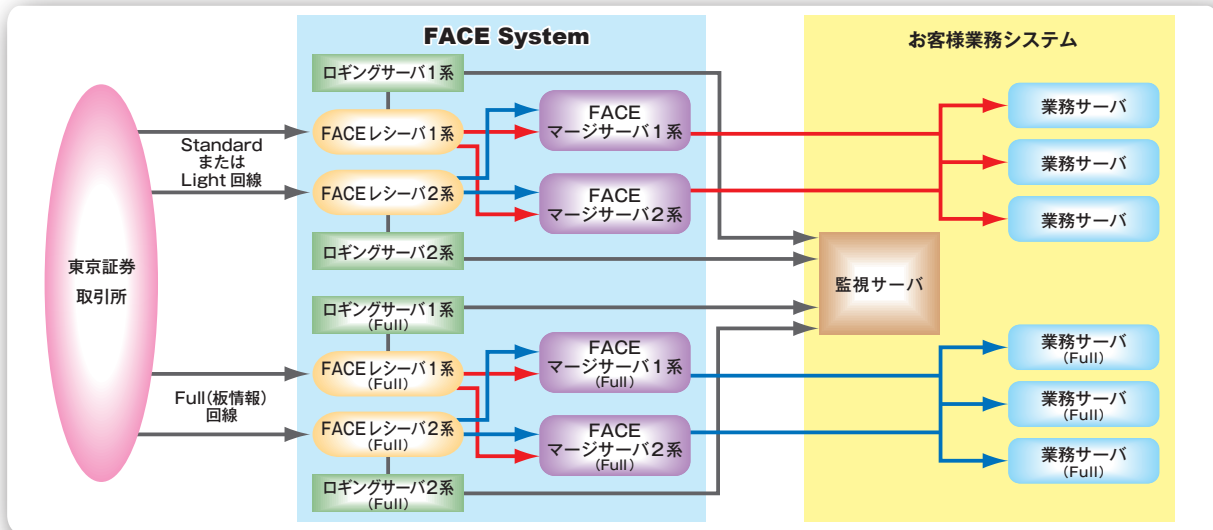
FACE System

お客様業務システム

東京証券
取引所

Standard
または
Light 回線

Full(板情報)
回線

ロギングサーバ１系

FACEレシーバ１系

FACEレシーバ２系

ロギングサーバ２系

FACE
マージサーバ１系

FACE
マージサーバ２系

ロギングサーバ１系
(Full)

FACEレシーバ１系
(Full)

FACEレシーバ２系
(Full)

ロギングサーバ２系
(Full)

FACE
マージサーバ１系
(Full)

FACE
マージサーバ２系
(Full)

監視サーバ

業務サーバ

業務サーバ

業務サーバ

業務サーバ
(Full)

業務サーバ
(Full)

業務サーバ
(Full)